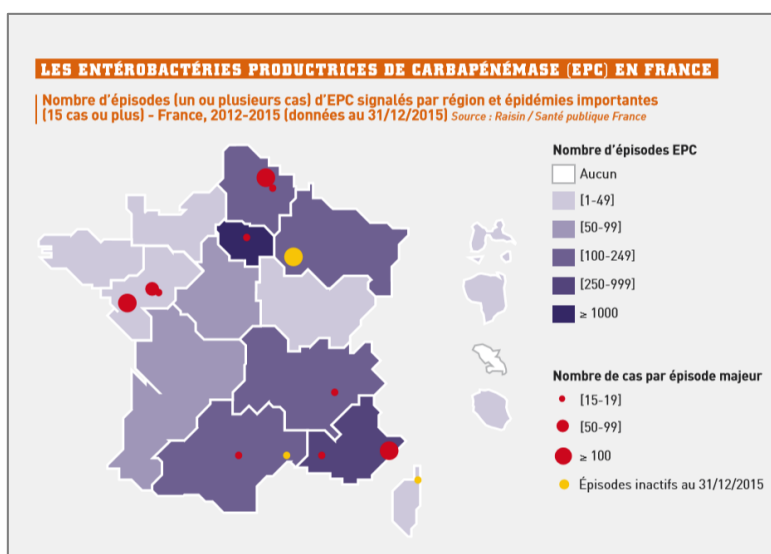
LES ENTÉROBACTÉRIES PRODUCTRICES DE CARBAPÉNÉMASE (EPC) EN FRANCE

Nombre d'épisodes (un ou plusieurs cas) d'EPC signalés par région et épidémies importantes (15 cas ou plus) - France, 2012-2015 (données au 31/12/2015) Source : Raisin / Santé publique France

Nombre d'épisodes EPC
Aucun
[1-49]
[50-99]
[100-249]
[250-999]
≥ 1000

Nombre de cas par épisode majeur
[15-19]
[50-99]
≥ 100
Épisodes inactifs au 31/12/2015